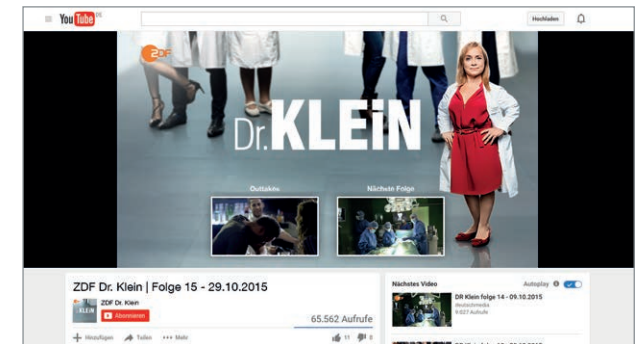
YouTube DE

Hochladen

ZDF

Dr. KLEIN

Outtakes

Nächste Folge

ZDF Dr. Klein | Folge 15 - 29.10.2015

ZDF Dr. Klein

Abonnieren

65.562 Aufrufe

+ Hinzufügen Teilen ••• Mehr

11 0

Nächstes Video

Autoplay

DR Klein folge 14 - 09.10.2015

Deutschmedia

9.027 Aufrufe